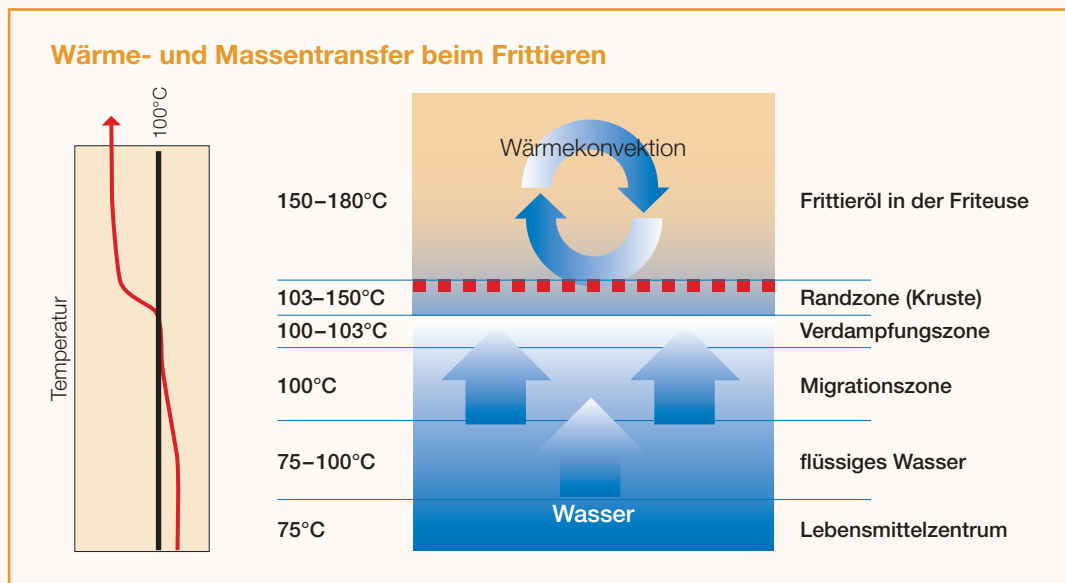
Wärme- und Massentransfer beim Frittieren

100°C

Temperatur

Wärmekonvektion

150–180°C Frittieröl in der Friteuse

103–150°C Randzone (Kruste)

100–103°C Verdampfungszone

100°C Migrationszone

75–100°C flüssiges Wasser

Wasser

75°C Lebensmittelzentrum